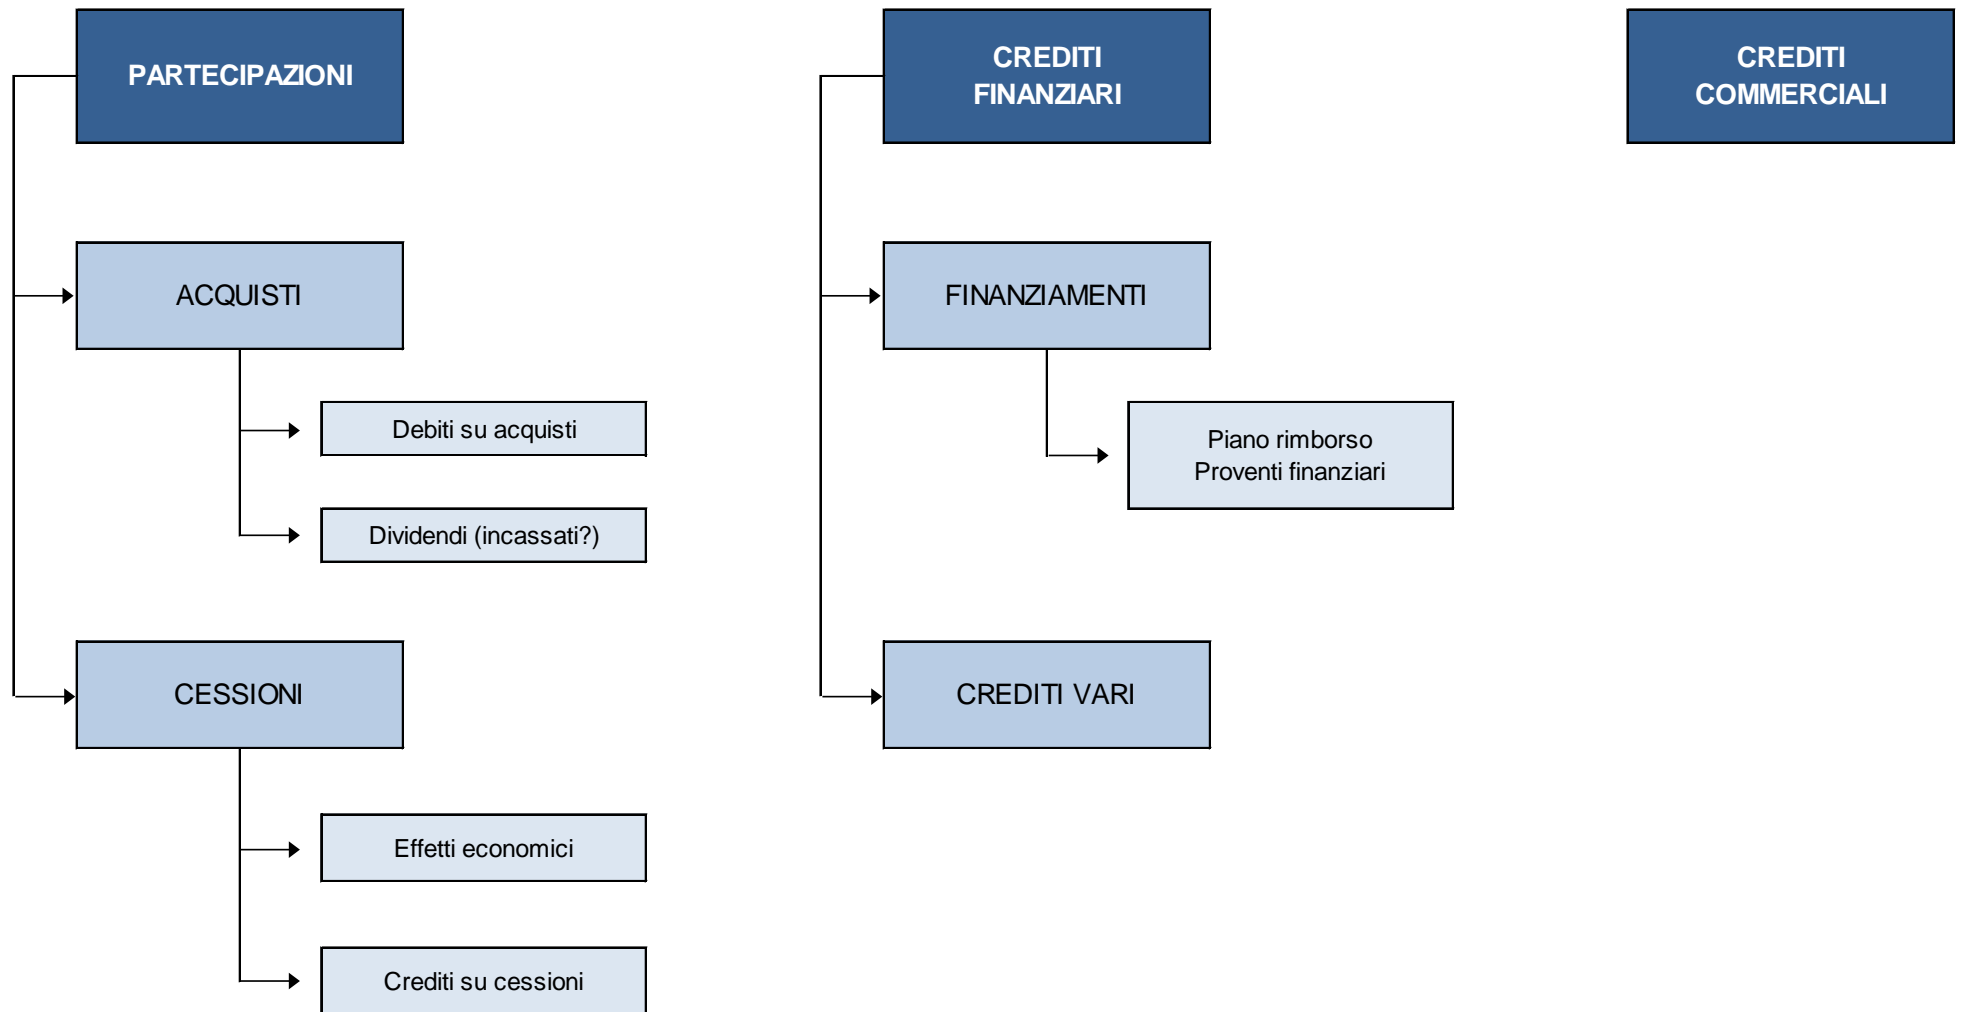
PARTECIPAZIONI

ACQUISTI

Debiti su acquisti

Dividendi (incassati?)

CESSIONI

Effetti economici

Crediti su cessioni

CREDITI FINANZIARI

FINANZIAMENTI

Piano rimborso
Proventi finanziari

CREDITI VARI

CREDITI COMMERCIALI